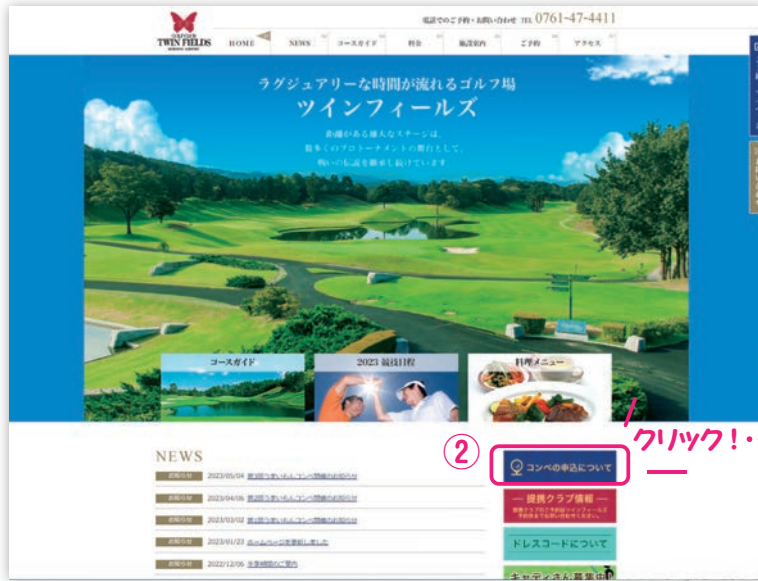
TWIN FIELDS

電話でのご予約・お問い合わせ TEL 0761-47-4411

HOME　NEWS　コースガイド　料金　施設案内　ご予約　アクセス

ラグジュアリーな時間が流れるゴルフ場
ツインフィールズ

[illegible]

コースガイド　2023 競技日程　料理メニュー

NEWS

お知らせ　2023/05/04　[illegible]
お知らせ　2023/04/06　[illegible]
お知らせ　2023/03/02　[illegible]
お知らせ　2023/01/23　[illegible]
お知らせ　2022/12/06　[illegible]

②

コンペの事前について

クリック！

提携クラブ情報

ドレスコードについて

キャディさん募集中